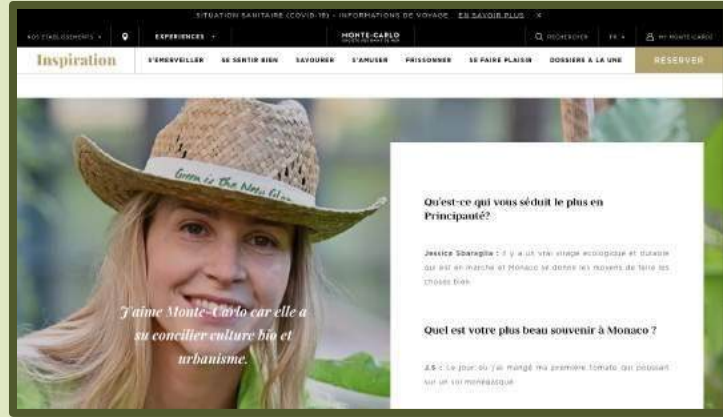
SITUATION SANITAIRE (COVID-19) - INFORMATIONS DE VOYAGE EN SAVOIR PLUS ×

NOS ÉTABLISSEMENTS + EXPERIENCES + MONTE-CARLO SOCIÉTÉ DES BAINS DE MER RECHERCHER FR MY MONTE-CARLO

Inspiration S'EMERVEILLER SE SENTIR BIEN SAVOURER S'AMUSER FRISSONNER SE FAIRE PLAISIR DOSSIERS À LA UNE RÉSERVER

Green is the New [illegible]

J'aime Monte-Carlo car elle a su concilier culture bio et urbanisme.

Qu'est-ce qui vous séduit le plus en Principauté?

Jessica Sbaraglia : Il y a un vrai virage écologique et durable qui est en marche et Monaco se donne les moyens de faire les choses bien.

Quel est votre plus beau souvenir à Monaco ?

J.S : Le jour où j'ai mangé ma première tomate qui poussait sur un sol monégasque.